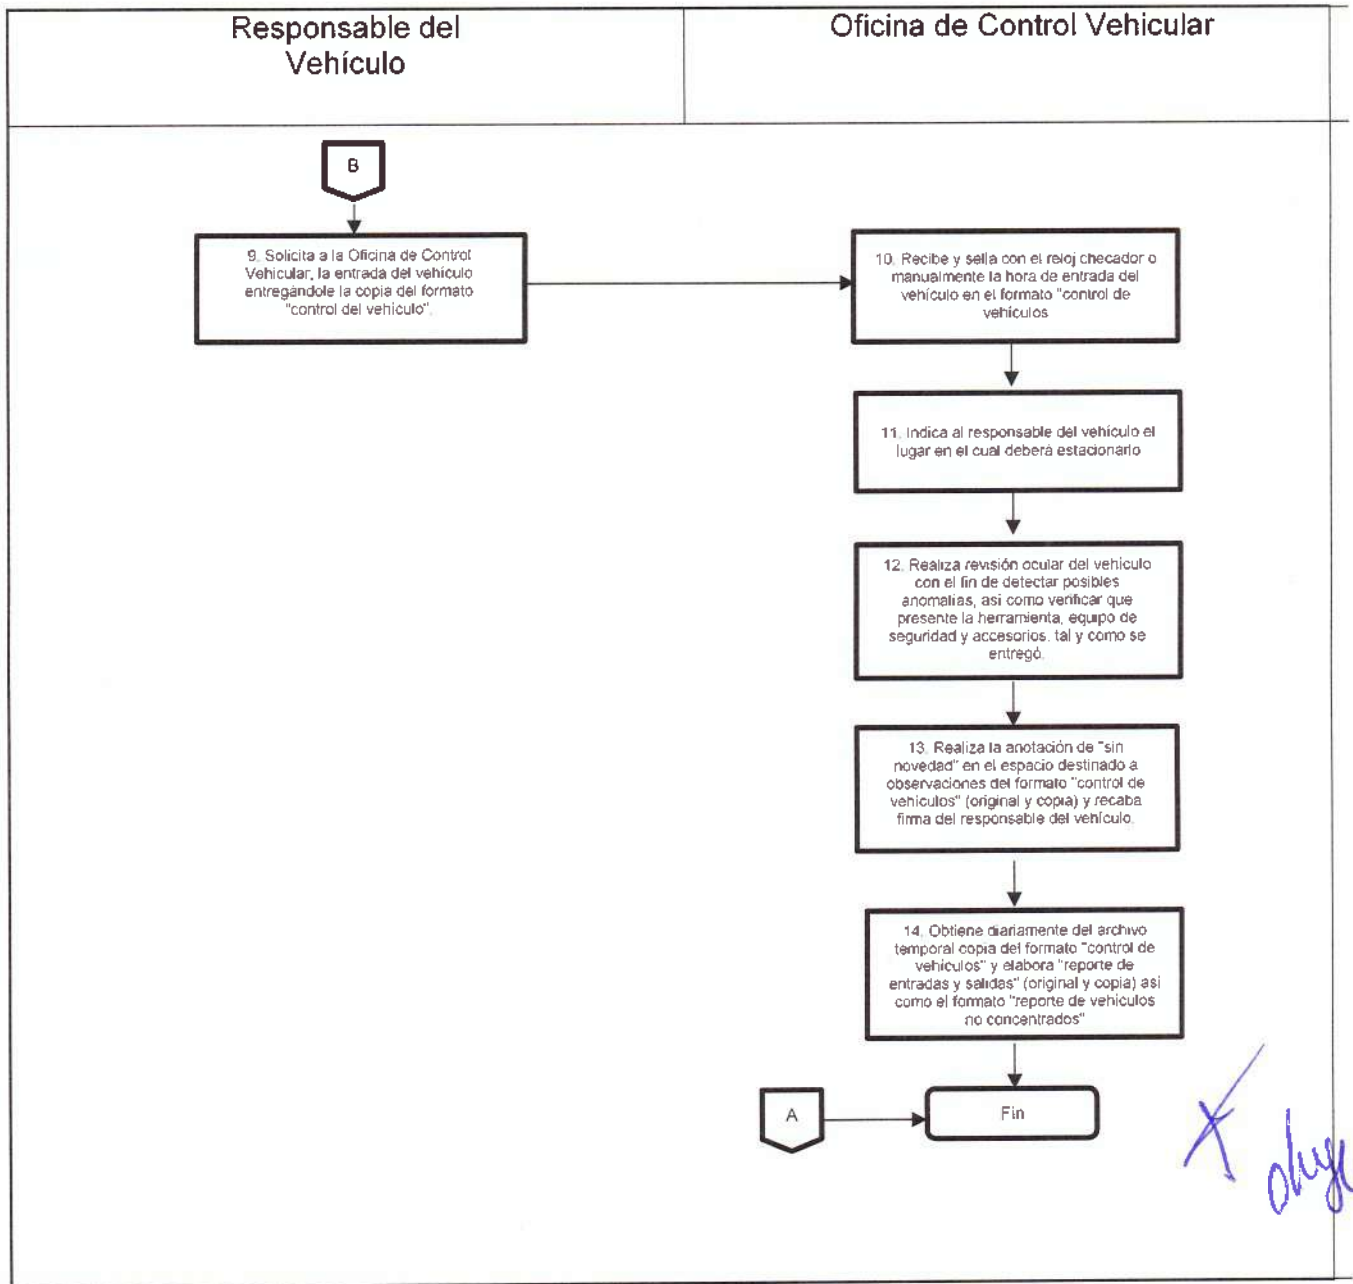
Responsable del Vehículo

Oficina de Control Vehicular

B

9. Solicita a la Oficina de Control Vehicular, la entrada del vehículo entregándole la copia del formato "control del vehículo".

10. Recibe y sella con el reloj checador o manualmente la hora de entrada del vehículo en el formato "control de vehículos

11. Indica al responsable del vehículo el lugar en el cual deberá estacionarlo

12. Realiza revisión ocular del vehículo con el fin de detectar posibles anomalías, así como verificar que presente la herramienta, equipo de seguridad y accesorios, tal y como se entregó.

13. Realiza la anotación de "sin novedad" en el espacio destinado a observaciones del formato "control de vehículos" (original y copia) y recaba firma del responsable del vehículo.

14. Obtiene diariamente del archivo temporal copia del formato "control de vehículos" y elabora "reporte de entradas y salidas" (original y copia) así como el formato "reporte de vehículos no concentrados"

A

Fin